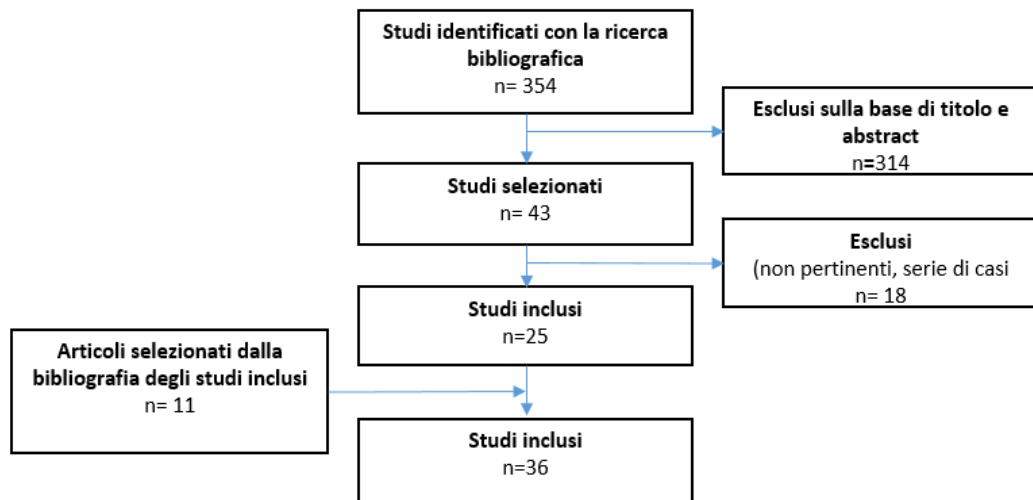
Studi identificati con la ricerca bibliografica
n= 354

Esclusi sulla base di titolo e abstract
n=314

Studi selezionati
n= 43

Esclusi
(non pertinenti, serie di casi
n= 18

Studi inclusi
n=25

Articoli selezionati dalla bibliografia degli studi inclusi
n= 11

Studi inclusi
n=36